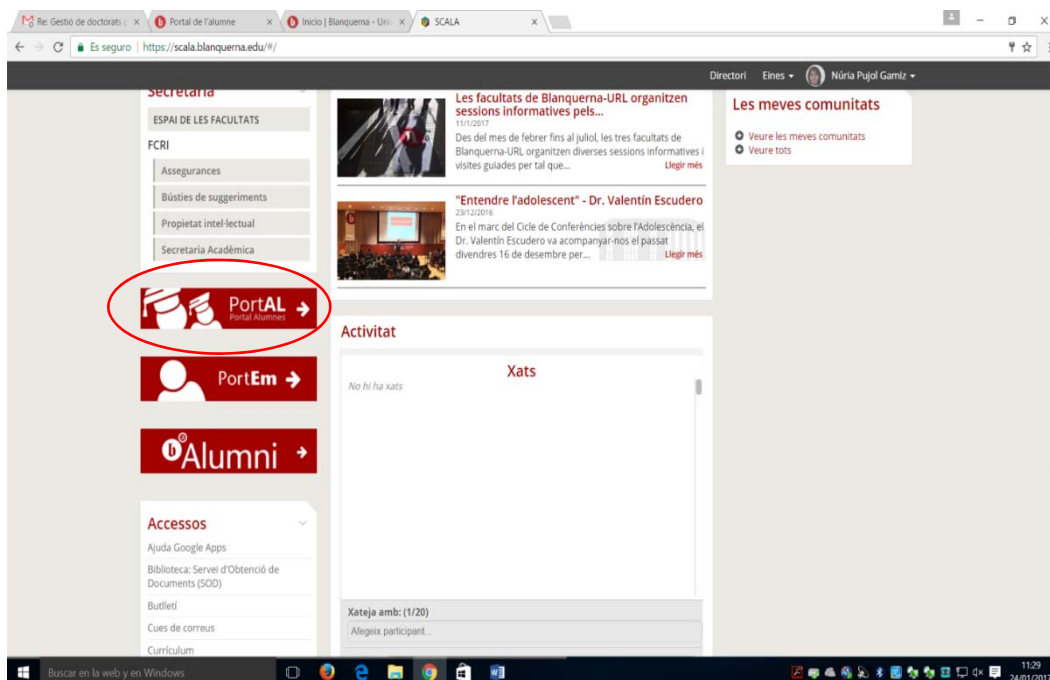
Re: Gestió de doctorats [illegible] ×
Portal de l'alumne ×
Inicio | Blanquerna - Uni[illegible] ×
SCALA ×

Es seguro | https://scala.blanquerna.edu/#/

Directori Eines Núria Pujol Gamiz

Secretaria
ESPAI DE LES FACULTATS
FCRI
Assegurances
Bústies de suggeriments
Propietat intel·lectual
Secretaria Acadèmica

PortAL
Portal Alumnes

PortEm

Alumni

Les facultats de Blanquerna-URL organitzen sessions informatives pels...
11/1/2017
Des del mes de febrer fins al juliol, les tres facultats de Blanquerna-URL organitzen diverses sessions informatives i visites guiades per tal que... Llegir més

"Entendre l'adolescent" - Dr. Valentín Escudero
23/12/2016
En el marc del Cicle de Conferències sobre l'Adolescència, el Dr. Valentín Escudero va acompanyar-nos el passat divendres 16 de desembre per... Llegir més

Les meves comunitats
Veure les meves comunitats
Veure tots

Activitat
Xats
No hi ha xats
Xateja amb: (1/20)
Afegeix participant...

Accessos
Ajuda Google Apps
Biblioteca: Servei d'Obtenció de Documents (SOD)
Butlletí
Cues de correus
Currículum

Buscar en la web y en Windows
11:29
24/01/2017